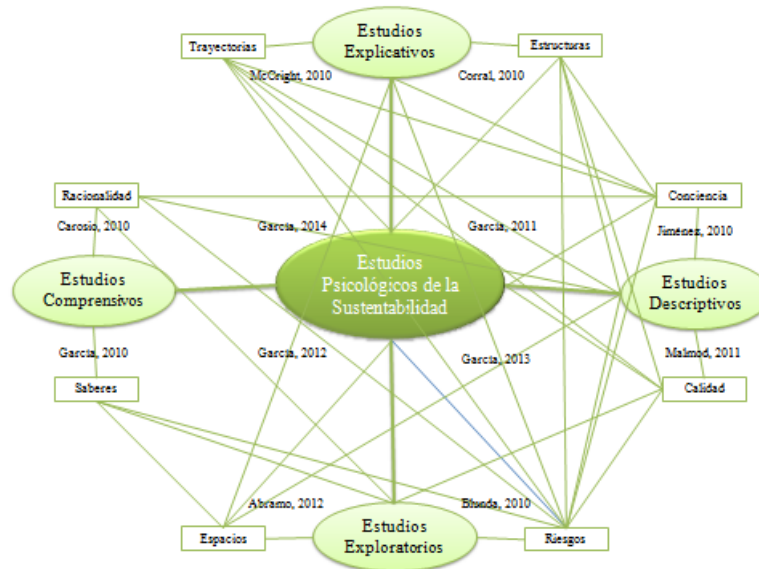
Estudios Explicativos

Trayectorias

Estructuras

McCright, 2010

Corral, 2010

Racionalidad

Conciencia

Carosio, 2010

García, 2014

García, 2011

Jiménez, 2010

Estudios Comprensivos

Estudios Psicológicos de la Sustentabilidad

Estudios Descriptivos

García, 2010

García, 2012

García, 2013

Malmod, 2011

Saberes

Calidad

Abramo, 2012

Blanda, 2010

Espacios

Estudios Exploratorios

Riesgos